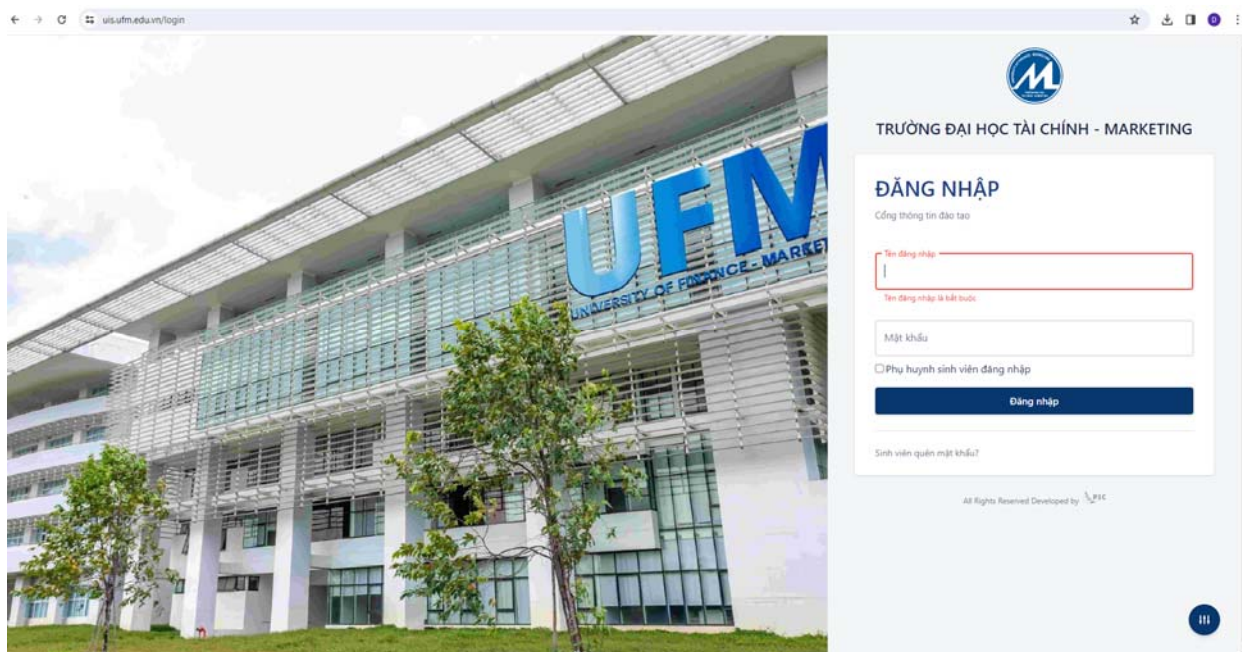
uis.ufm.edu.vn/login

D

UFM
UNIVERSITY OF FINANCE - MARKET

TRƯỜNG ĐẠI HỌC TÀI CHÍNH - MARKETING

ĐĂNG NHẬP
Cổng thông tin đào tạo

Tên đăng nhập

Tên đăng nhập là bắt buộc

Mật khẩu

Phụ huynh sinh viên đăng nhập

Đăng nhập

Sinh viên quên mật khẩu?

All Rights Reserved Developed by PSC